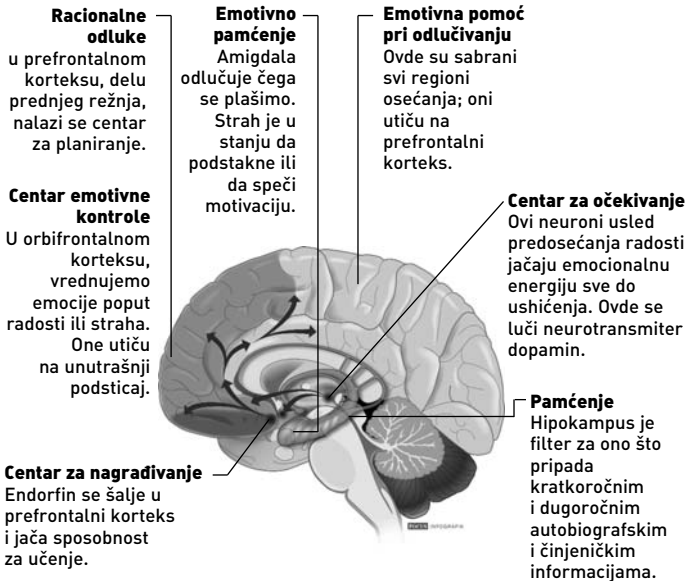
**Racionalne odluke**
u prefrontalnom korteksu, delu prednjeg režnja, nalazi se centar za planiranje.

**Emotivno pamćenje**
Amigdala odlučuje čega se plašimo. Strah je u stanju da podstakne ili da speči motivaciju.

**Emotivna pomoć pri odlučivanju**
Ovde su sabrani svi regioni osećanja; oni utiču na prefrontalni korteks.

**Centar emotivne kontrole**
U orbifrontalnom korteksu, vrednujemo emocije poput radosti ili straha. One utiču na unutrašnji podsticaj.

**Centar za očekivanje**
Ovi neuroni usled predosećanja radosti jačaju emocionalnu energiju sve do ushićenja. Ovde se luči neurotransmiter dopamin.

**Pamćenje**
Hipokampus je filter za ono što pripada kratkoročnim i dugoročnim autobiografskim i činjeničkim informacijama.

**Centar za nagrađivanje**
Endorfin se šalje u prefrontalni korteks i jača sposobnost za učenje.

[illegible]